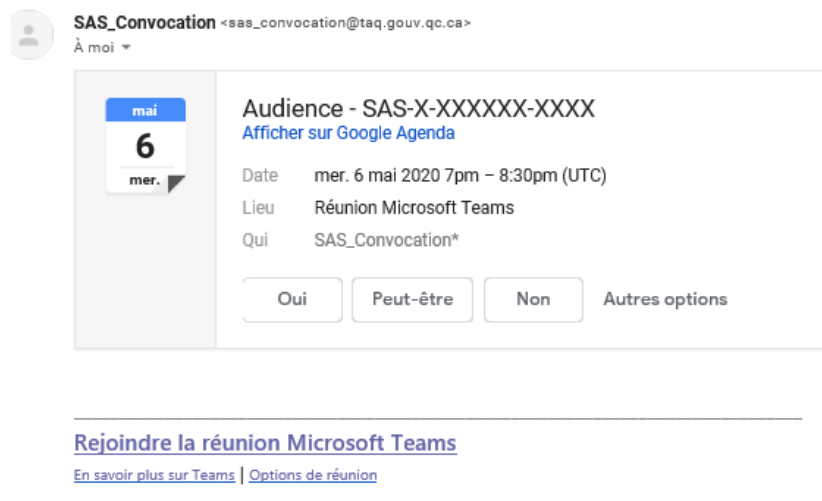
SAS_Convocation <sas_convocation@taq.gouv.qc.ca>
À moi

mai
6
mer.

Audience - SAS-X-XXXXXX-XXXX
Afficher sur Google Agenda

Date mer. 6 mai 2020 7pm – 8:30pm (UTC)
Lieu Réunion Microsoft Teams
Qui SAS_Convocation*

Oui
Peut-être
Non
Autres options

Rejoindre la réunion Microsoft Teams

En savoir plus sur Teams | Options de réunion